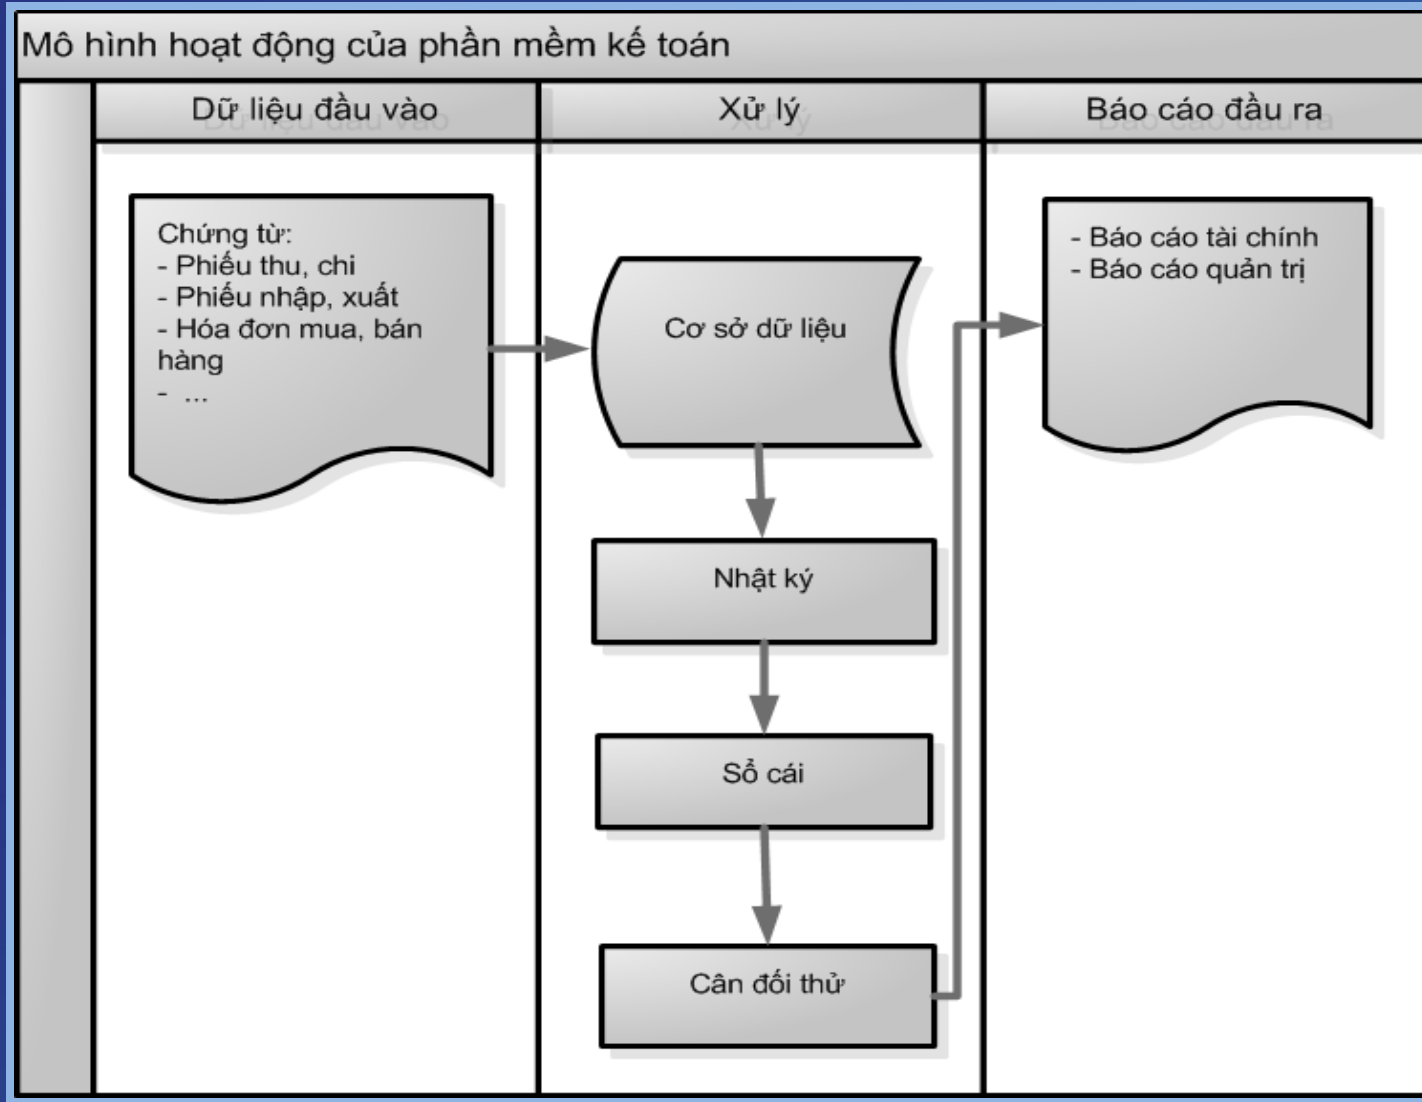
Mô hình hoạt động của phần mềm kế toán

Dữ liệu đầu vào

Xử lý

Báo cáo đầu ra

Chứng từ:
- Phiếu thu, chi
- Phiếu nhập, xuất
- Hóa đơn mua, bán hàng
- ...

Cơ sở dữ liệu

Nhật ký

Sổ cái

Cân đối thử

- Báo cáo tài chính
- Báo cáo quản trị